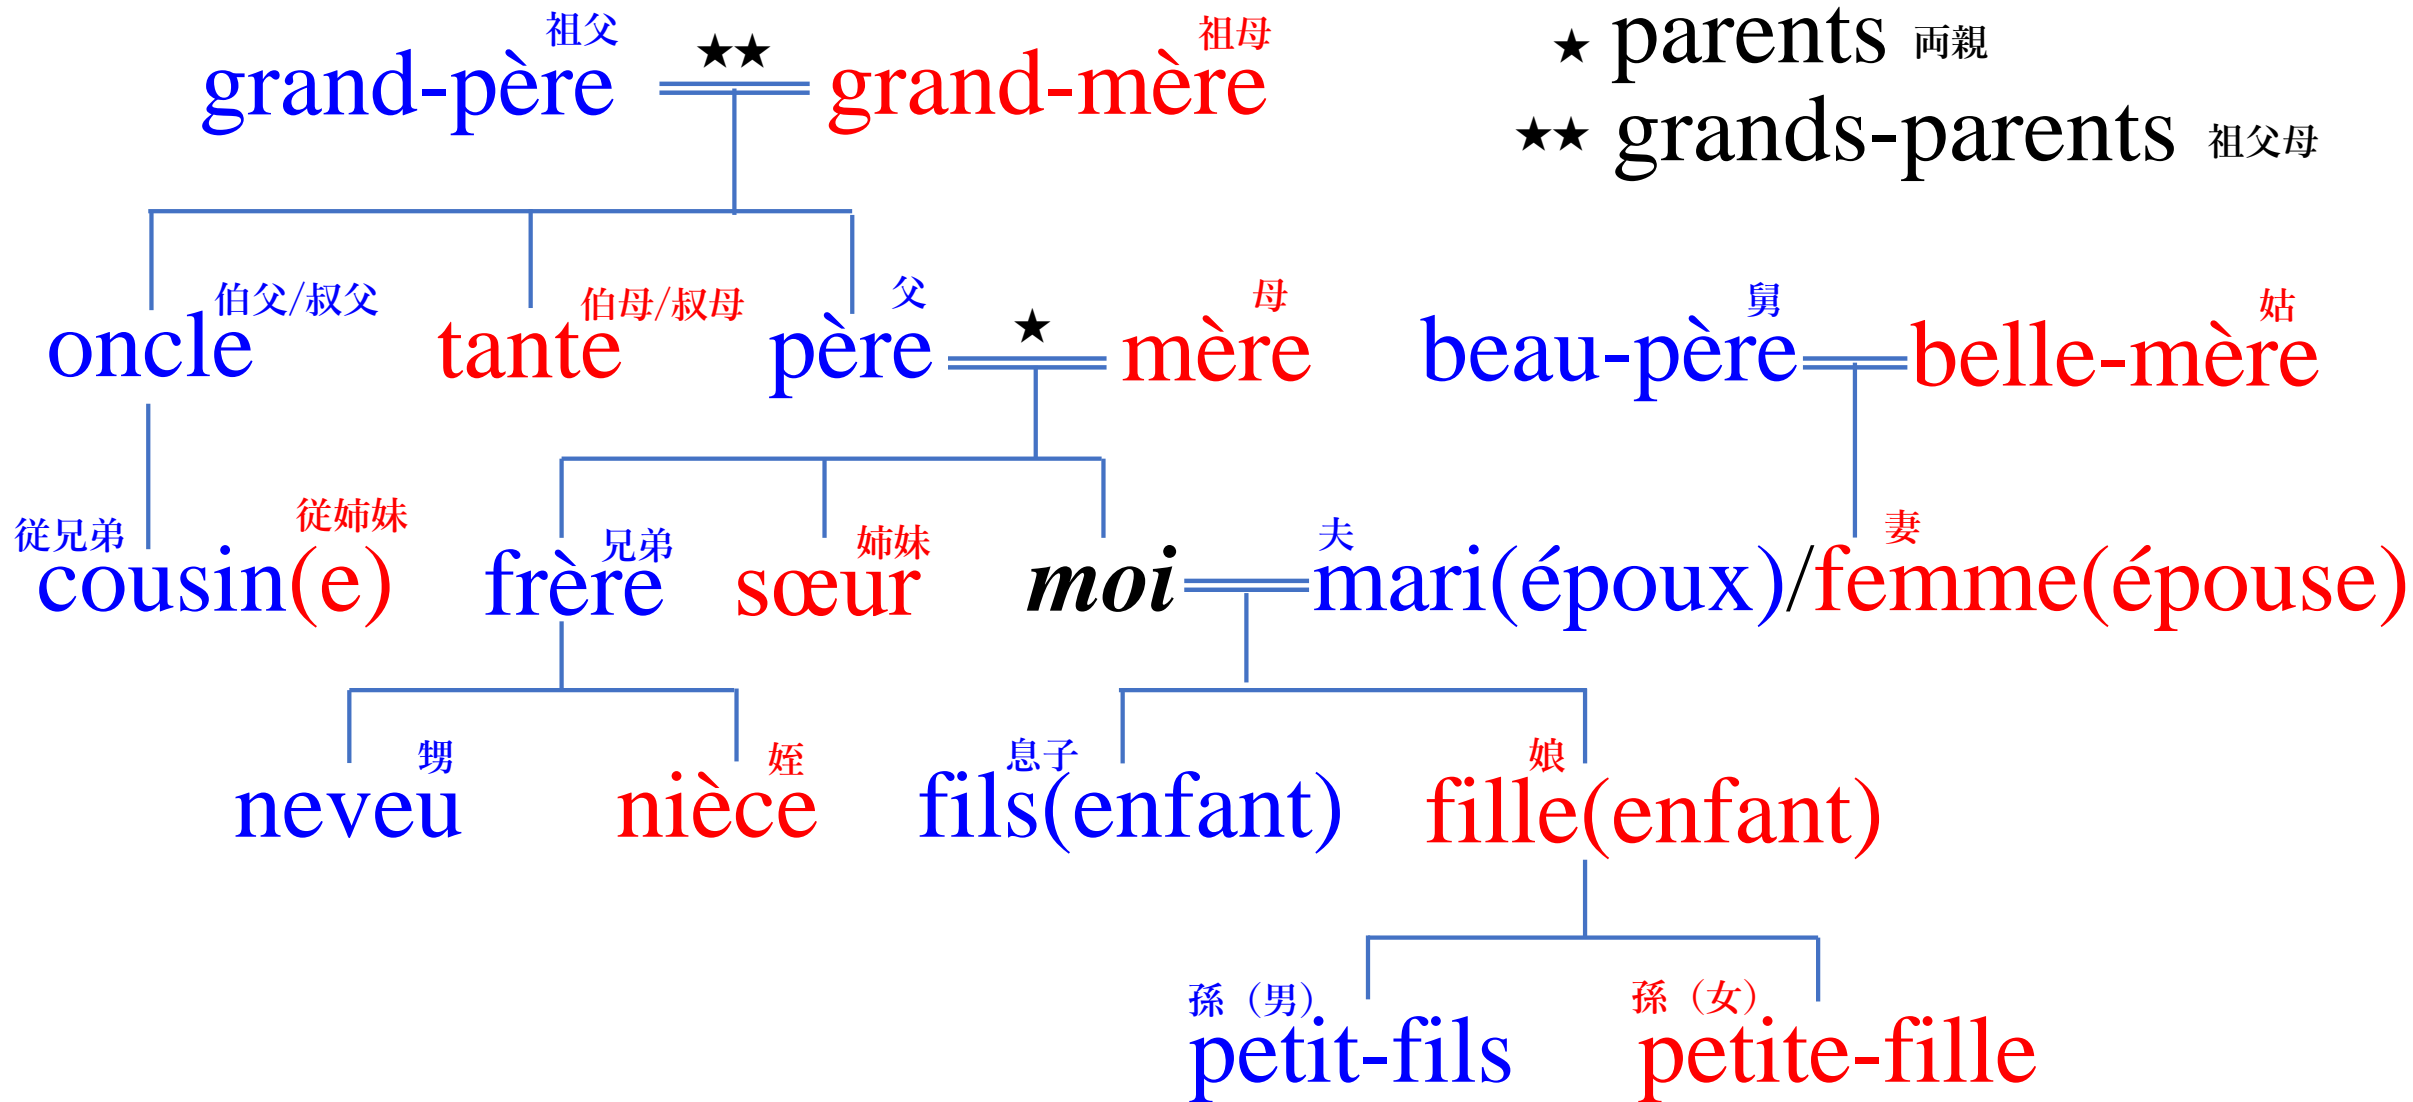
祖父
grand-père ★★ 祖母
grand-mère

★ parents 両親
★★ grands-parents 祖父母

伯父/叔父
oncle

伯母/叔母
tante

父
père ★ 母
mère

舅
beau-père

姑
belle-mère

従兄弟
cousin

従姉妹
(e)

兄弟
frère

姉妹
sœur

moi

夫
mari(époux)/

妻
femme(épouse)

甥
neveu

姪
nièce

息子
fils(enfant)

娘
fille(enfant)

孫（男）
petit-fils

孫（女）
petite-fille